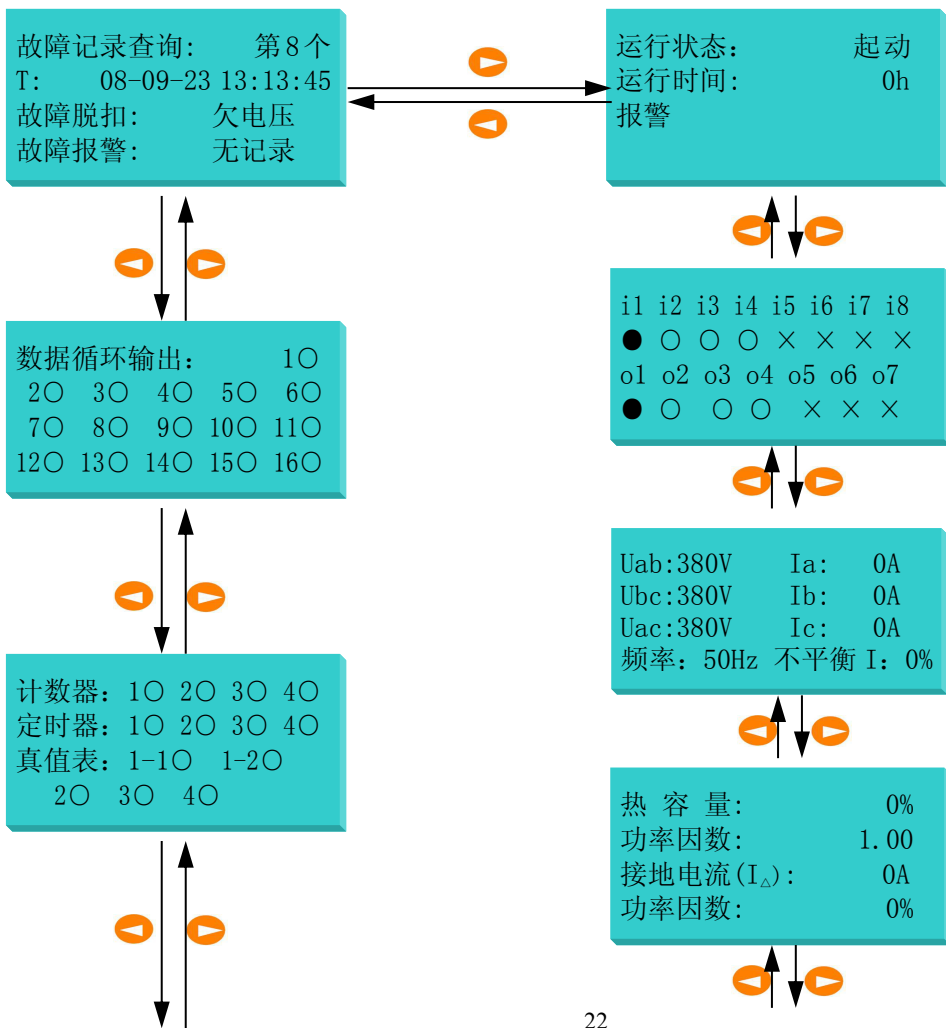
故障记录查询:　　第8个
T:　　08-09-23 13:13:45
故障脱扣:　　欠电压
故障报警:　　无记录

运行状态:　　起动
运行时间:　　0h
报警

数据循环输出:　　1○
2○　3○　4○　5○　6○
7○　8○　9○　10○　11○
12○　13○　14○　15○　16○

i1 i2 i3 i4 i5 i6 i7 i8
● ○ ○ ○ × × × ×
o1 o2 o3 o4 o5 o6 o7
● ○ ○ ○ × × ×

Uab:380V　Ia:　0A
Ubc:380V　Ib:　0A
Uac:380V　Ic:　0A
频率：50Hz 不平衡 I：0%

计数器：1○ 2○ 3○ 4○
定时器：1○ 2○ 3○ 4○
真值表：1-1○　1-2○
2○　3○　4○

热 容 量:　　0%
功率因数:　　1.00
接地电流($I_{\triangle}$):　　0A
功率因数:　　0%

22